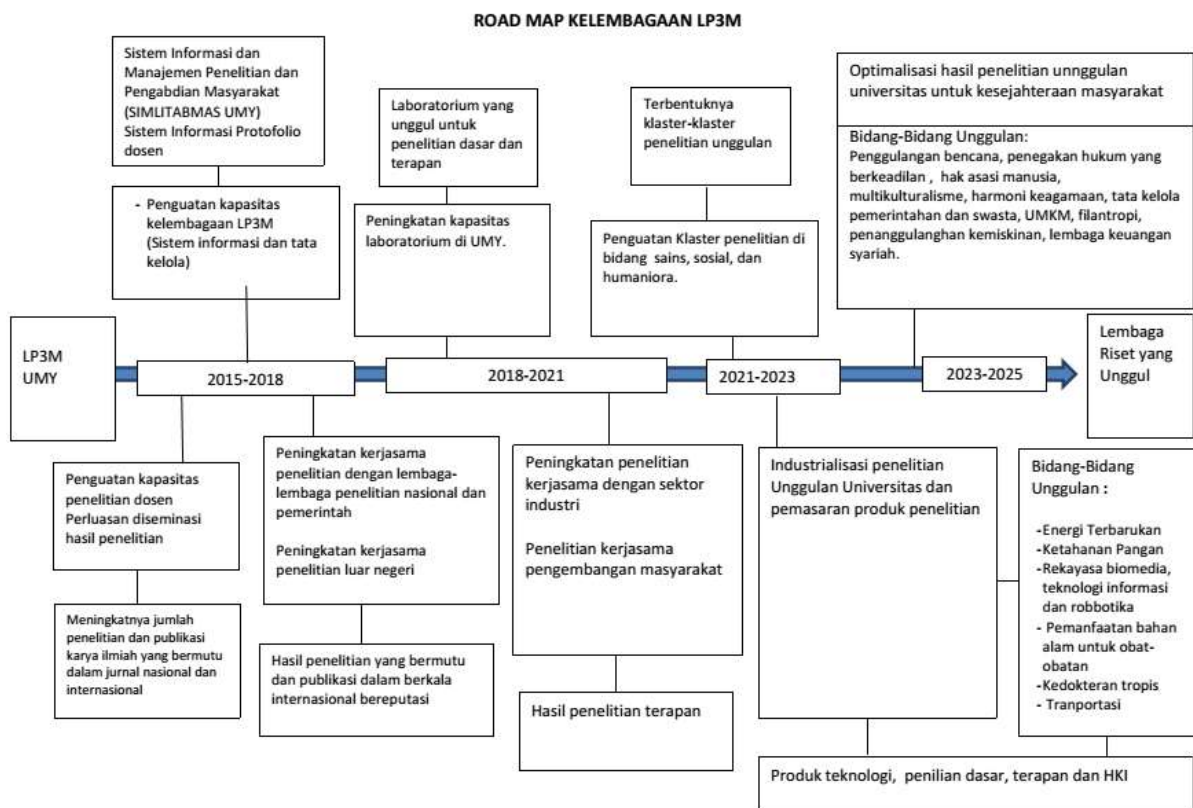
ROAD MAP KELEMBAGAAN LP3M

Sistem Informasi dan Manajemen Penelitian dan Pengabdian Masyarakat (SIMLITABMAS UMY) Sistem Informasi Protofolio dosen

- Penguatan kapasitas kelembagaan LP3M (Sistem informasi dan tata kelola)

Laboratorium yang unggul untuk penelitian dasar dan terapan

Peningkatan kapasitas laboratorium di UMY.

Terbentuknya klaster-klaster penelitian unggulan

Penguatan Klaster penelitian di bidang sains, sosial, dan humaniora.

Optimalisasi hasil penelitian unnggulan universitas untuk kesejahteraan masyarakat

Bidang-Bidang Unggulan:
Penggulangan bencana, penegakan hukum yang berkeadilan , hak asasi manusia, multikulturalisme, harmoni keagamaan, tata kelola pemerintahan dan swasta, UMKM, filantropi, penanggulanghan kemiskinan, lembaga keuangan syariah.

LP3M UMY

2015-2018

2018-2021

2021-2023

2023-2025

Lembaga Riset yang Unggul

Penguatan kapasitas penelitian dosen Perluasan diseminasi hasil penelitian

Meningkatnya jumlah penelitian dan publikasi karya ilmiah yang bermutu dalam jurnal nasional dan internasional

Peningkatan kerjasama penelitian dengan lembaga-lembaga penelitian nasional dan pemerintah

Peningkatan kerjasama penelitian luar negeri

Hasil penelitian yang bermutu dan publikasi dalam berkala internasional bereputasi

Peningkatan penelitian kerjasama dengan sektor industri

Penelitian kerjasama pengembangan masyarakat

Hasil penelitian terapan

Industrialisasi penelitian Unggulan Universitas dan pemasaran produk penelitian

Bidang-Bidang Unggulan :

-Energi Terbarukan
-Ketahanan Pangan
-Rekayasa biomedia, teknologi informasi dan robbotika
- Pemanfaatan bahan alam untuk obat-obatan
-Kedokteran tropis
- Tranportasi

Produk teknologi, penilian dasar, terapan dan HKI